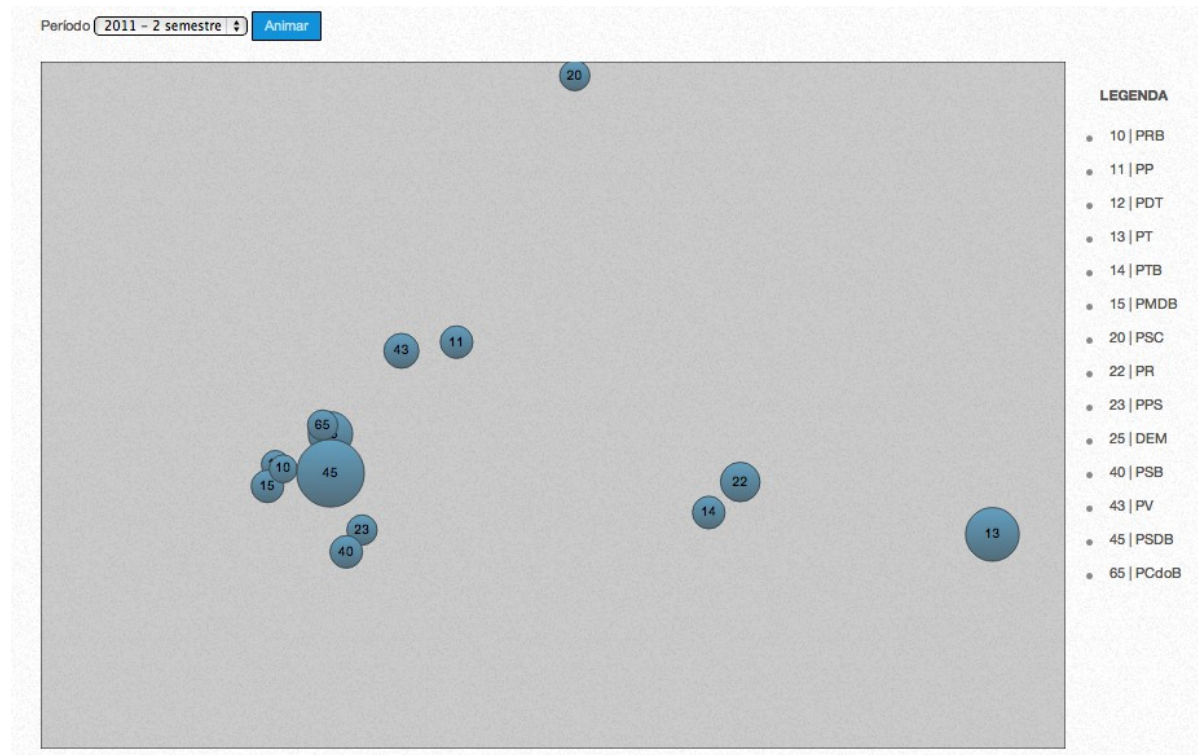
Período 2011 - 2 semestre Animar

20

43 11

65

10 45

15

23

40

22

14

13

LEGENDA

10 | PRB

11 | PP

12 | PDT

13 | PT

14 | PTB

15 | PMDB

20 | PSC

22 | PR

23 | PPS

25 | DEM

40 | PSB

43 | PV

45 | PSDB

65 | PCdoB